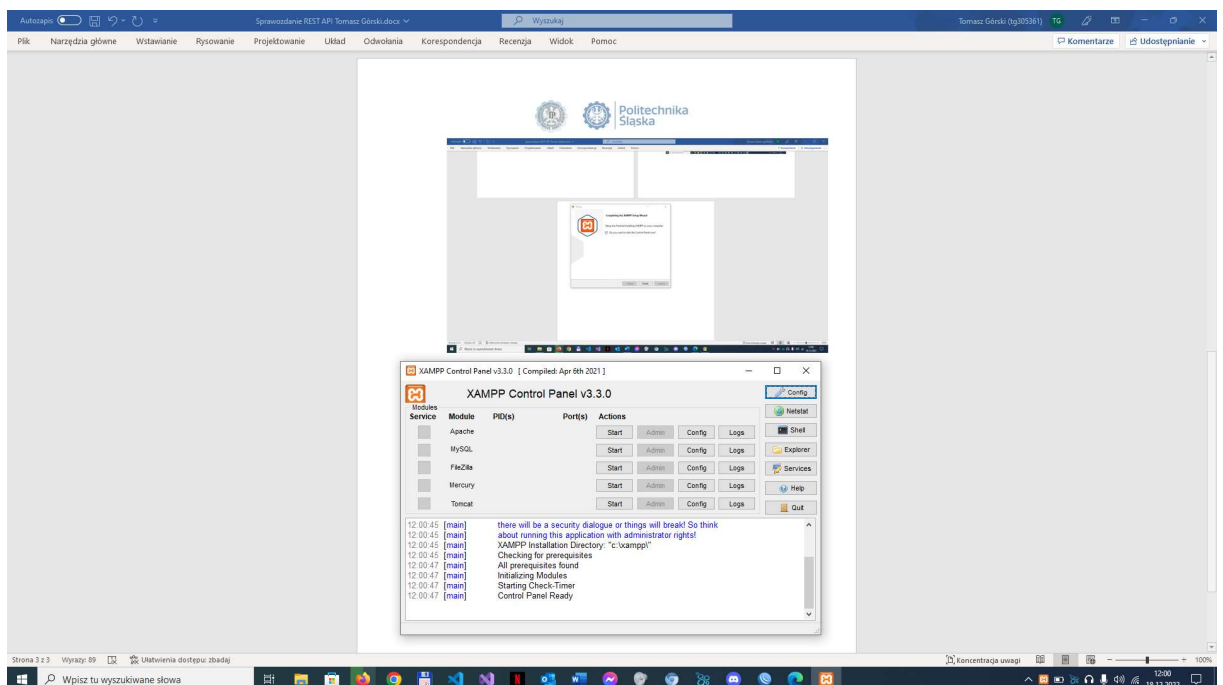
Autozapis Sprawozdanie REST API Tomasz Górski.docx Wyszukaj Tomasz Górski (tg305361) TG

Plik Narzędzia główne Wstawianie Rysowanie Projektowanie Układ Odwołania Korespondencja Recenzja Widok Pomoc Komentarze Udostępnianie

Politechnika Śląska

XAMPP Control Panel v3.3.0 [ Compiled: Apr 6th 2021 ]

XAMPP Control Panel v3.3.0

Modules

| Service | Module | PID(s) | Port(s) | Actions | | | |
|---|---|---|---|---|---|---|---|
| | Apache | | | Start | Admin | Config | Logs |
| | MySQL | | | Start | Admin | Config | Logs |
| | FileZilla | | | Start | Admin | Config | Logs |
| | Mercury | | | Start | Admin | Config | Logs |
| | Tomcat | | | Start | Admin | Config | Logs |

Config
Netstat
Shell
Explorer
Services
Help
Quit

12:00:45 [main] there will be a security dialogue or things will break! So think
12:00:45 [main] about running this application with administrator rights!
12:00:45 [main] XAMPP Installation Directory: "c:\xampp\"
12:00:45 [main] Checking for prerequisites
12:00:47 [main] All prerequisites found
12:00:47 [main] Initializing Modules
12:00:47 [main] Starting Check-Timer
12:00:47 [main] Control Panel Ready

Strona 3 z 3 Wyrazy: 89 Ułatwienia dostępu: zbadaj Koncentracja uwagi 100%

Wpisz tu wyszukiwane słowa 12:00 18.12.2022